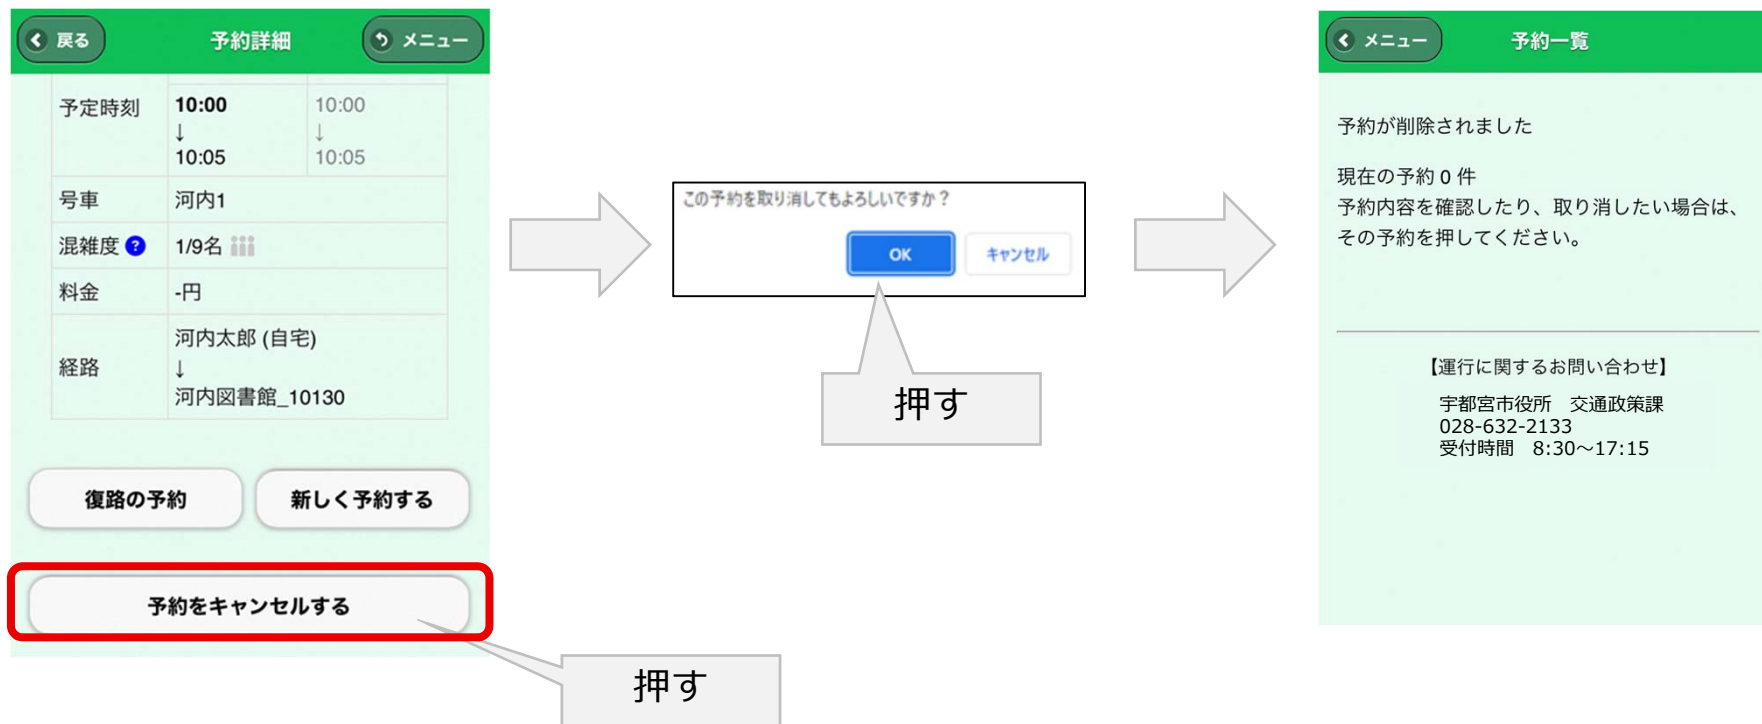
戻る
予約詳細
メニュー

| 予定時刻 | 10:00 ↓ 10:05 | 10:00 ↓ 10:05 |
|---|---|---|
| 号車 | 河内1 | |
| 混雑度 ? | 1/9名 | |
| 料金 | -円 | |
| 経路 | 河内太郎 (自宅) ↓ 河内図書館_10130 | |

復路の予約
新しく予約する
予約をキャンセルする

押す

この予約を取り消してもよろしいですか？
OK
キャンセル

押す

メニュー
予約一覧

予約が削除されました

現在の予約 0 件
予約内容を確認したり、取り消したい場合は、その予約を押してください。

【運行に関するお問い合わせ】
宇都宮市役所　交通政策課
028-632-2133
受付時間　8:30～17:15